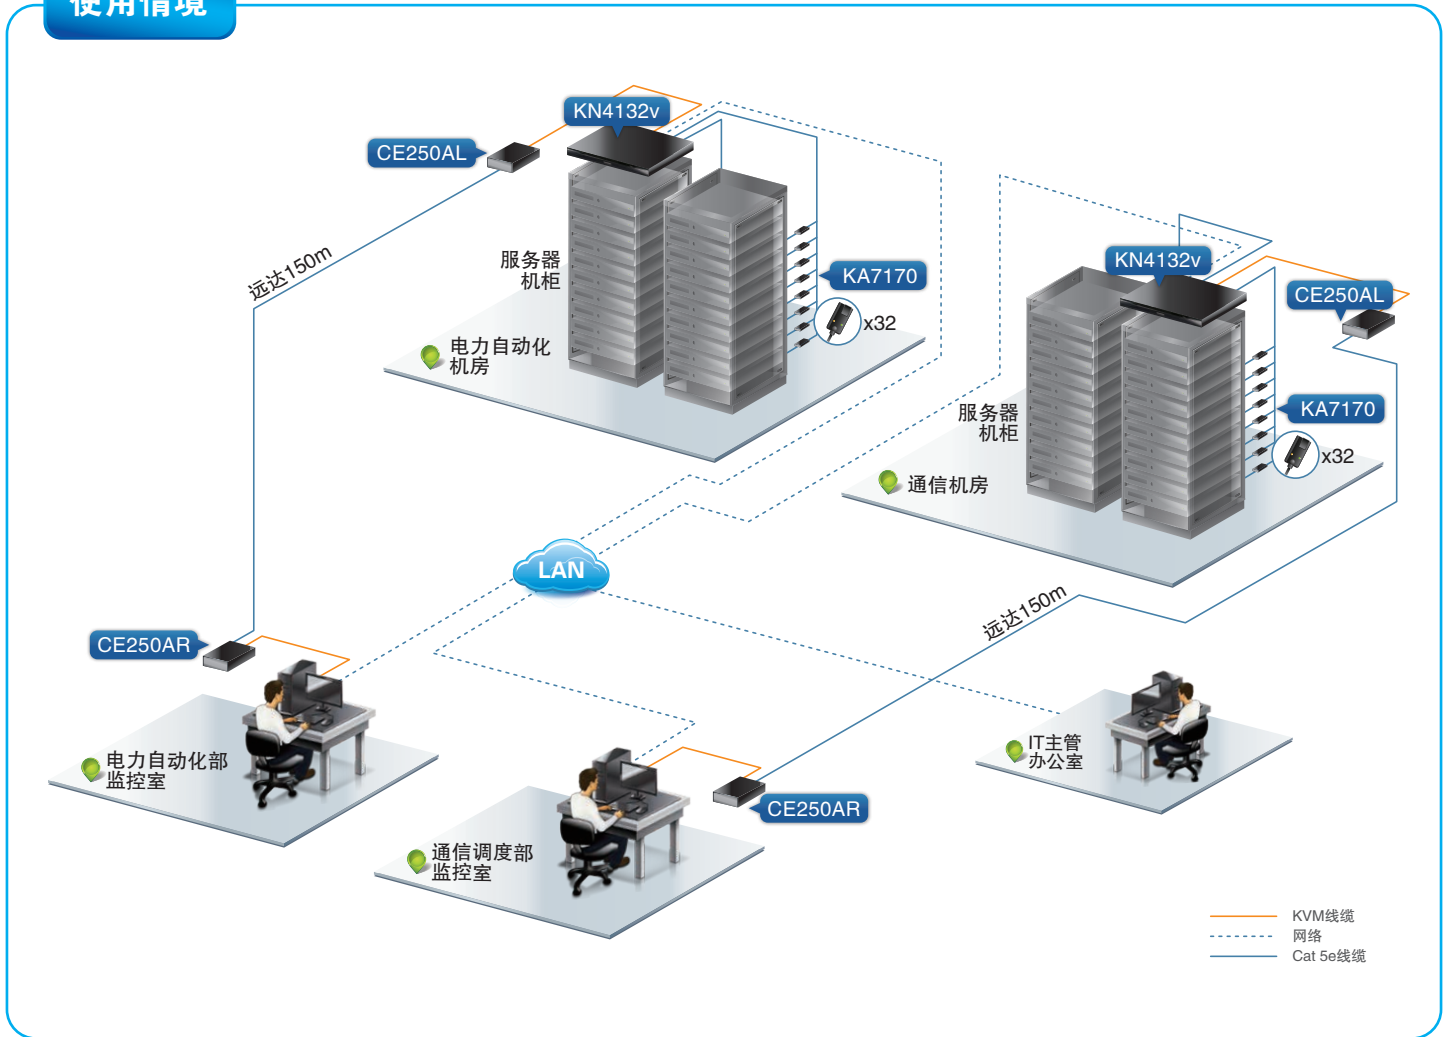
使用情境

KN4132v

CE250AL

远达150m

服务器机柜

KA7170

x32

电力自动化机房

KN4132v

CE250AL

服务器机柜

KA7170

x32

通信机房

LAN

远达150m

CE250AR

电力自动化部监控室

通信调度部监控室

CE250AR

IT主管办公室

KVM线缆
网络
Cat 5e线缆